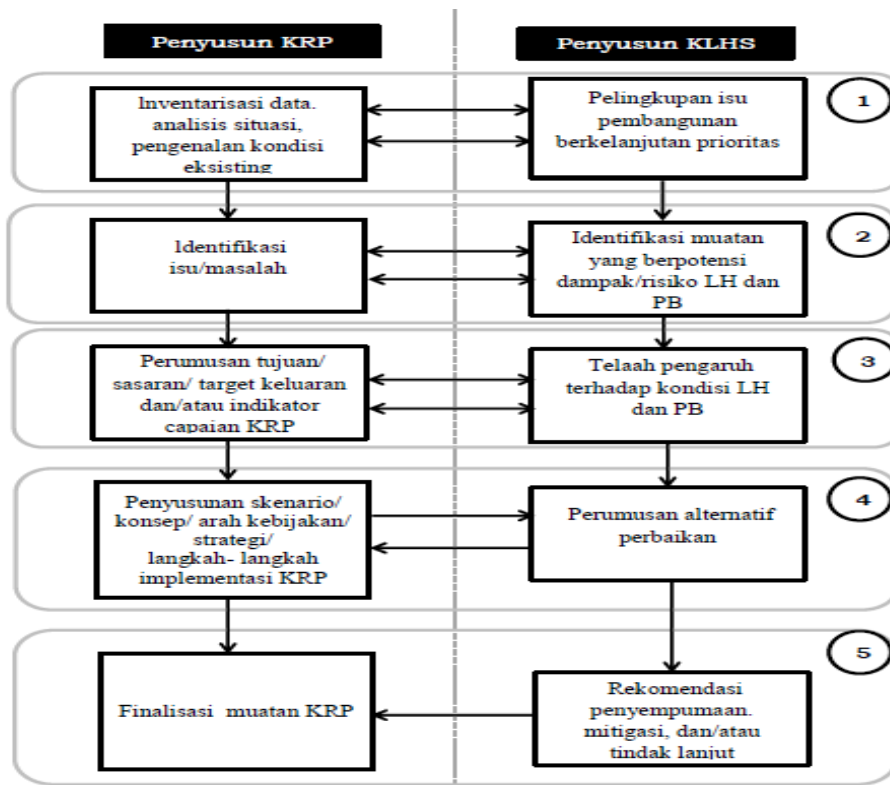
Penyusun KRP

Penyusun KLHS

Inventarisasi data. analisis situasi, pengenalan kondisi eksisting

Pelingkupan isu pembangunan berkelanjutan prioritas

1

Identifikasi isu/masalah

Identifikasi muatan yang berpotensi dampak/risiko LH dan PB

2

Perumusan tujuan/ sasaran/ target keluaran dan/atau indikator capaian KRP

Telaah pengaruh terhadap kondisi LH dan PB

3

Penyusunan skenario/ konsep/ arah kebijakan/ strategi/ langkah- langkah implementasi KRP

Perumusan alternatif perbaikan

4

Finalisasi muatan KRP

Rekomendasi penyempumaan. mitigasi, dan/atau tindak lanjut

5